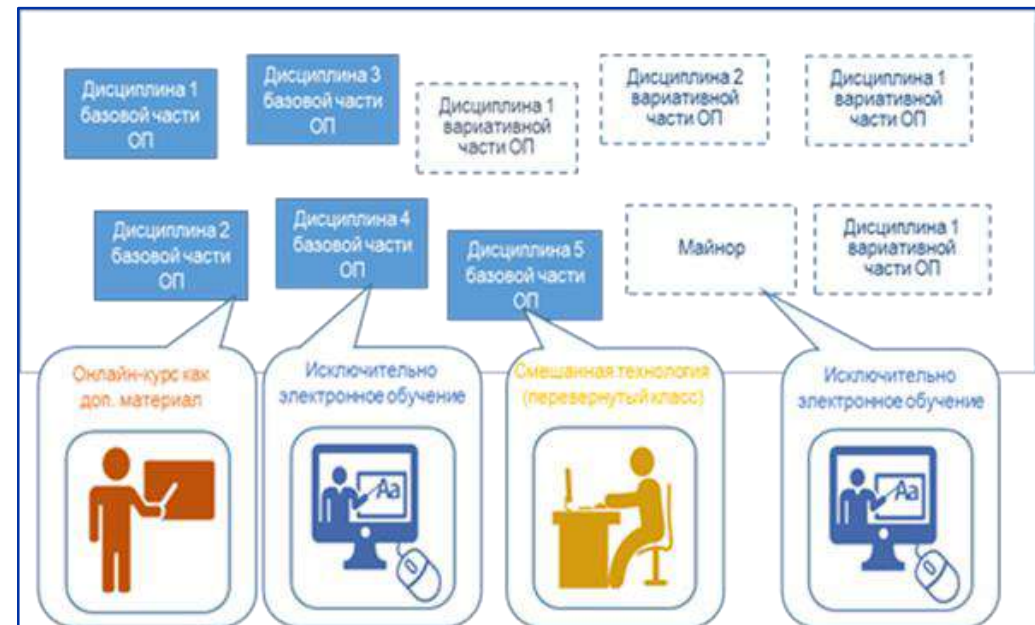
Дисциплина 1 базовой части ОП

Дисциплина 3 базовой части ОП

Дисциплина 1 вариативной части ОП

Дисциплина 2 вариативной части ОП

Дисциплина 1 вариативной части ОП

Дисциплина 2 базовой части ОП

Дисциплина 4 базовой части ОП

Дисциплина 5 базовой части ОП

Майнор

Дисциплина 1 вариативной части ОП

Онлайн-курс как доп. материал

Исключительно электронное обучение

Aa

Смешанная технология (перевернутый класс)

Исключительно электронное обучение

Aa